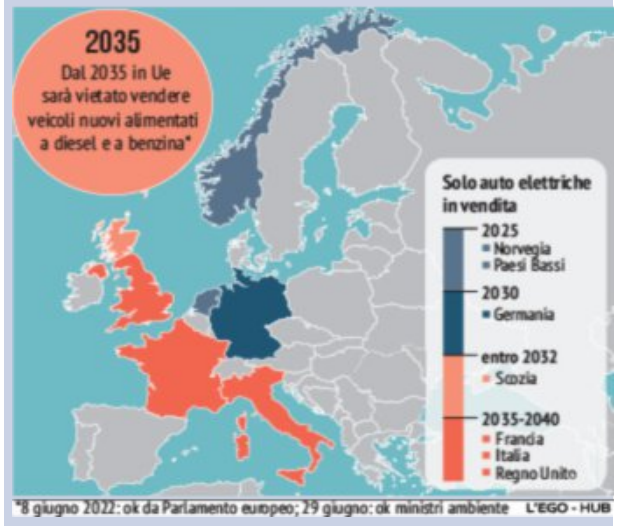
2035
Dal 2035 in Ue sarà vietato vendere veicoli nuovi alimentati a diesel e a benzina*

Solo auto elettriche in vendita

2025
Norvegia
Paesi Bassi

2030
Germania

entro 2032
Scozia

2035-2040
Francia
Italia
Regno Unito

*8 giugno 2022: ok da Parlamento europeo; 29 giugno: ok ministri ambiente

L'EGO - HUB